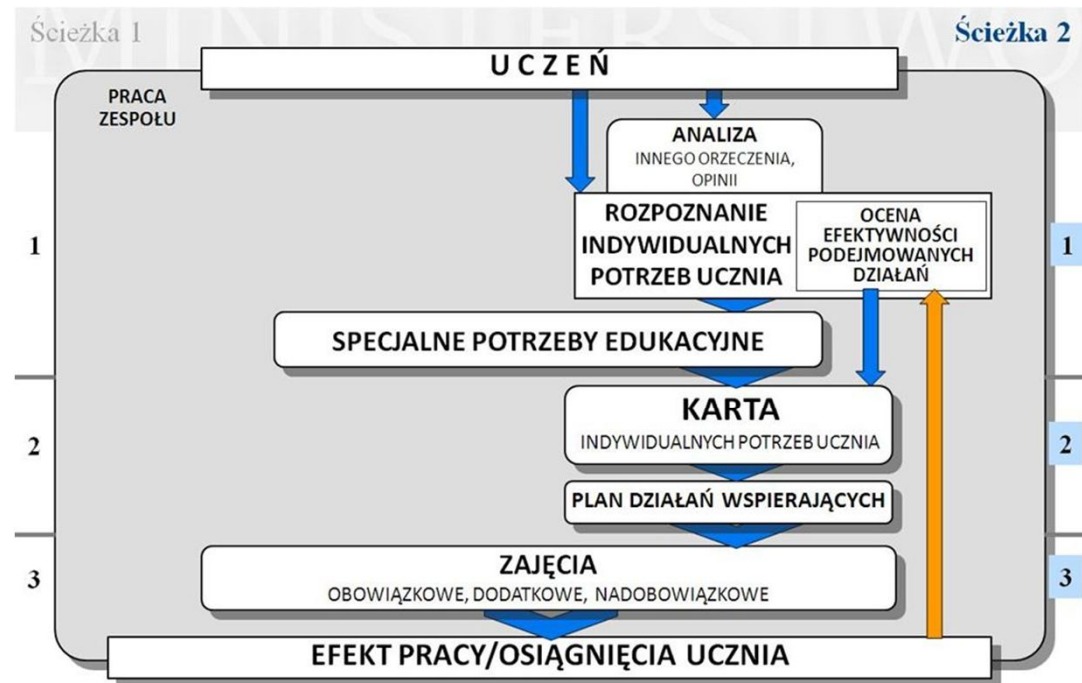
Ścieżka 1

Ścieżka 2

UCZEŃ

PRACA ZESPOŁU

ANALIZA
INNEGO ORZECZENIA, OPINII

1

ROZPOZNANIE INDYWIDUALNYCH POTRZEB UCZNIA

OCENA EFEKTYWNOŚCI PODEJMOWANYCH DZIAŁAŃ

1

SPECJALNE POTRZEBY EDUKACYJNE

2

KARTA
INDYWIDUALNYCH POTRZEB UCZNIA

2

PLAN DZIAŁAŃ WSPIERAJĄCYCH

3

ZAJĘCIA
OBOWIĄZKOWE, DODATKOWE, NADOBOWIĄZKOWE

3

EFEKT PRACY/OSIĄGNIĘCIA UCZNIA